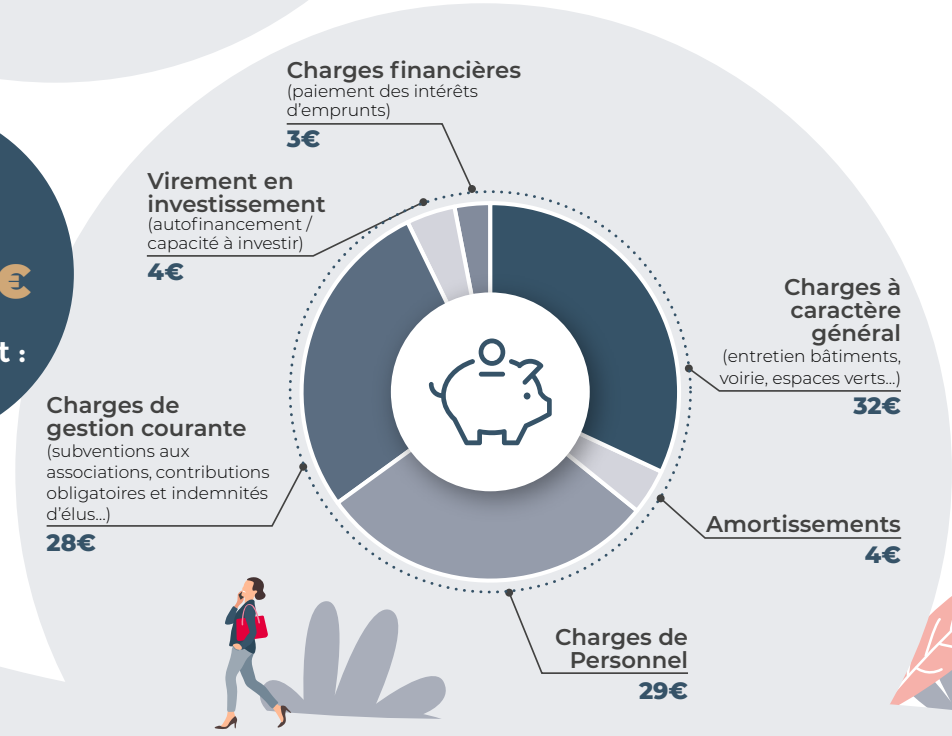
€

t :

Charges financières
(paiement des intérêts d’emprunts)
3€

Virement en investissement
(autofinancement / capacité à investir)
4€

Charges à caractère général
(entretien bâtiments, voirie, espaces verts...)
32€

Charges de gestion courante
(subventions aux associations, contributions obligatoires et indemnités d’élus...)
28€

Amortissements
4€

Charges de Personnel
29€